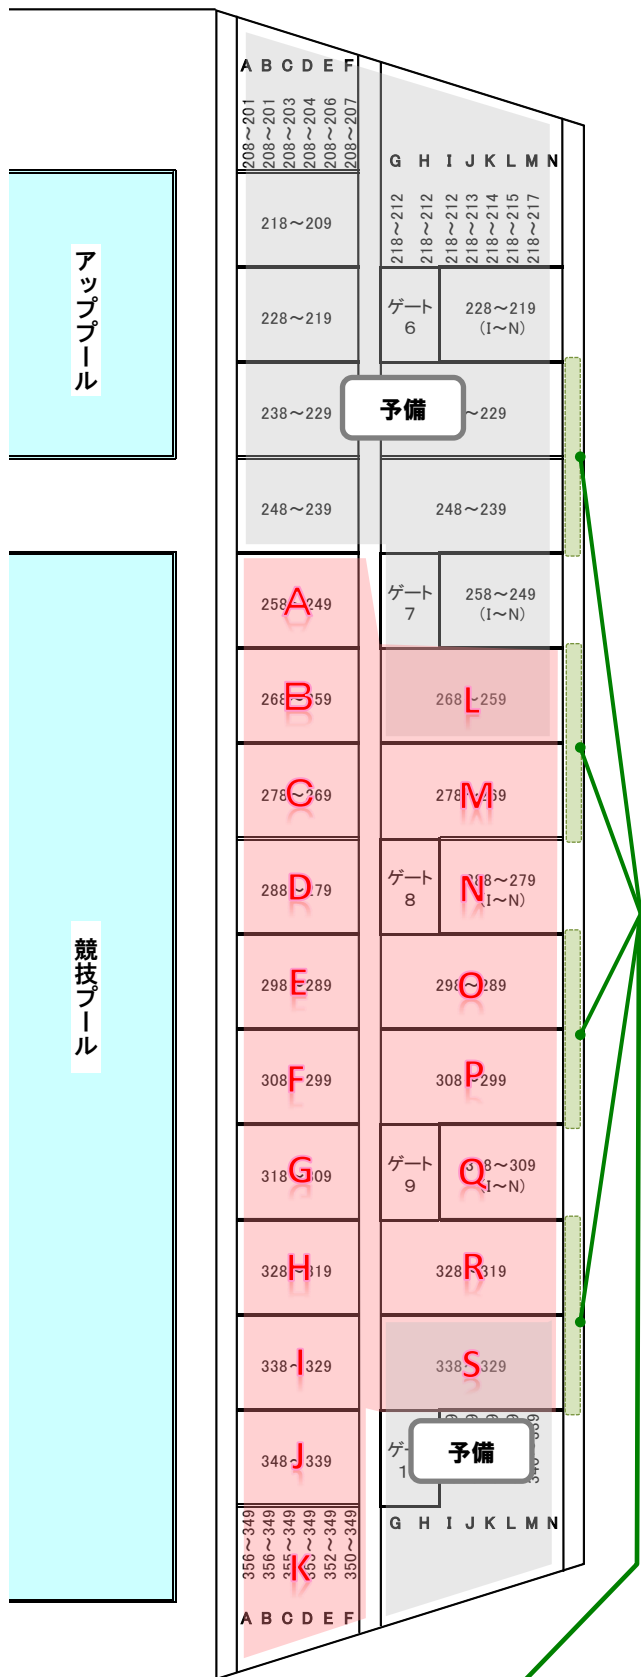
A B C D E F
208～201 208～201 208～203 208～204 208～206 208～207

G H I J K L M N
218～212 218～212 218～212 218～213 218～214 218～215 218～217

アップ プール

218～209

228～219

ゲート 6

228～219 (I～N)

238～229

予備

～229

248～239

248～239

競技プール

A 258～249

ゲート 7

258～249 (I～N)

B 268～259

L 268～259

C 278～269

M 278～269

D 288～279

ゲート 8

N 288～279 (I～N)

E 298～289

O 298～289

F 308～299

P 308～299

G 318～309

ゲート 9

Q 318～309 (I～N)

H 328～319

R 328～319

I 338～329

S 338～329

J 348～339

ゲート 1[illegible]

予備

G H I J K L M N

K
356～349 356～349 355～349 354～349 352～349 350～349

A B C D E F